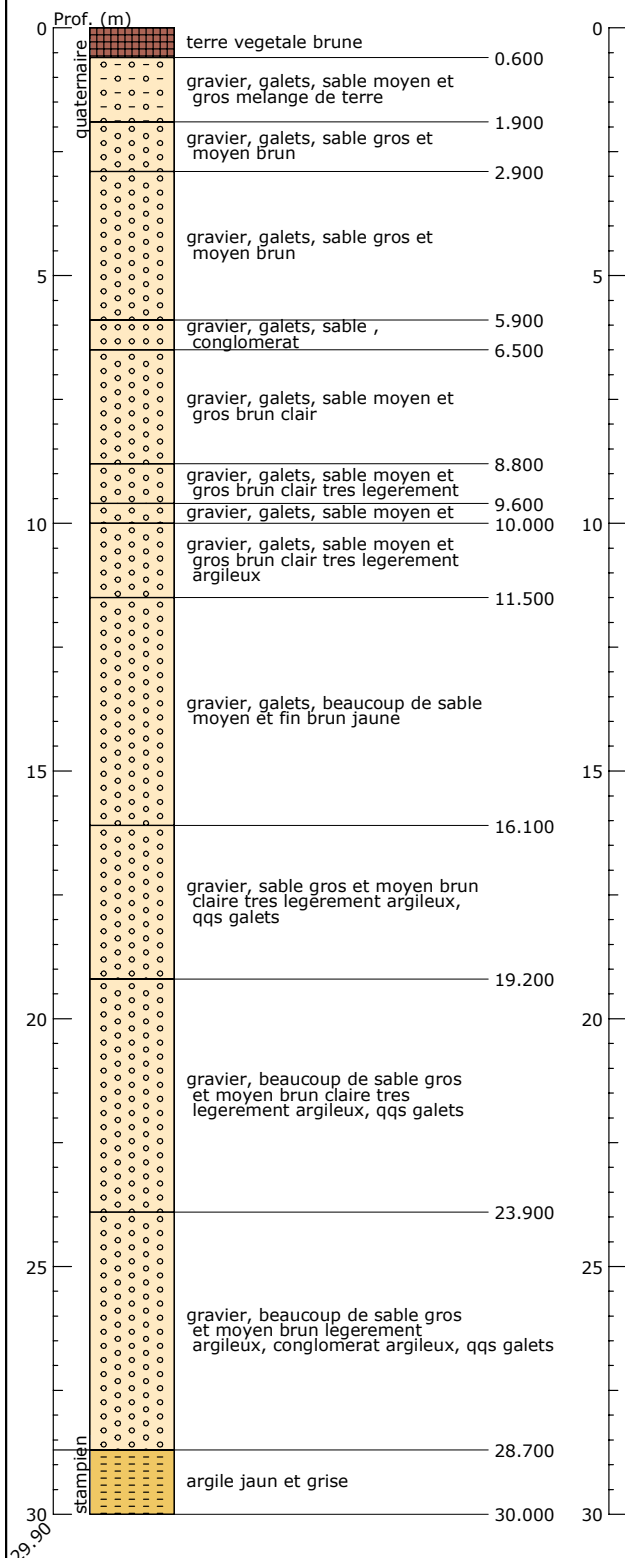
Prof. (m)

0

quaternaire

terre vegetale brune

0.600

gravier, galets, sable moyen et gros melange de terre

1.900

gravier, galets, sable gros et moyen brun

2.900

gravier, galets, sable gros et moyen brun

5

5.900

gravier, galets, sable , conglomerat

6.500

gravier, galets, sable moyen et gros brun clair

8.800

gravier, galets, sable moyen et gros brun clair tres legerement

9.600

gravier, galets, sable moyen et

10

10.000

gravier, galets, sable moyen et gros brun clair tres legerement argileux

11.500

gravier, galets, beaucoup de sable moyen et fin brun jaune

15

16.100

gravier, sable gros et moyen brun claire tres legerement argileux, qqs galets

19.200

20

gravier, beaucoup de sable gros et moyen brun claire tres legerement argileux, qqs galets

23.900

25

gravier, beaucoup de sable gros et moyen brun legerement argileux, conglomerat argileux, qqs galets

stampien

28.700

argile jaun et grise

30

30.000

29.90

0

5

10

15

20

25

30